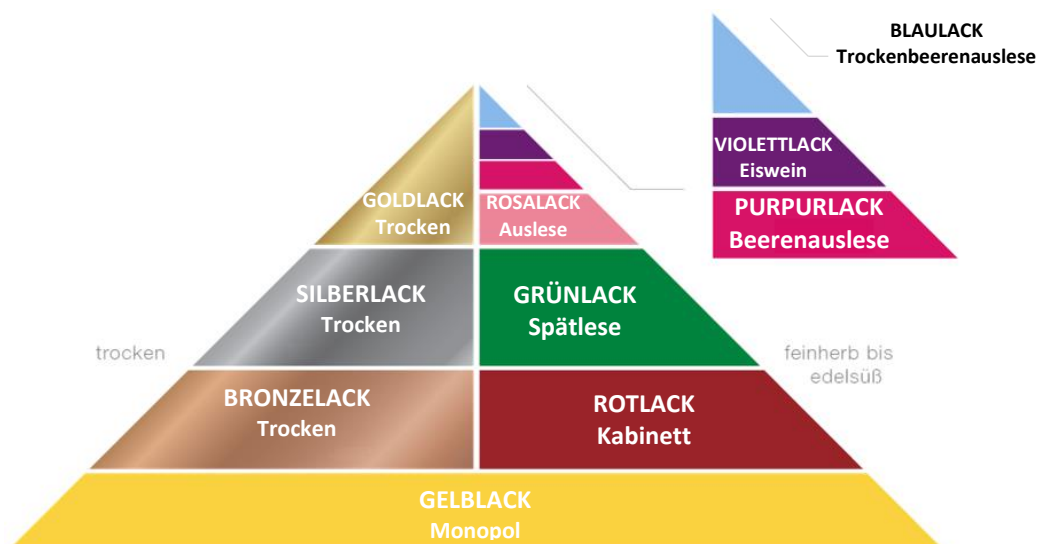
BLAULACK
Trockenbeerenauslese

VIOLETTLACK
Eiswein

PURPURLACK
Beerenauslese

GOLDLACK
Trocken

ROSALACK
Auslese

SILBERLACK
Trocken

GRÜNLACK
Spätlese

trocken

feinherb bis edelsüß

BRONZELACK
Trocken

ROTLACK
Kabinett

GELBLACK
Monopol